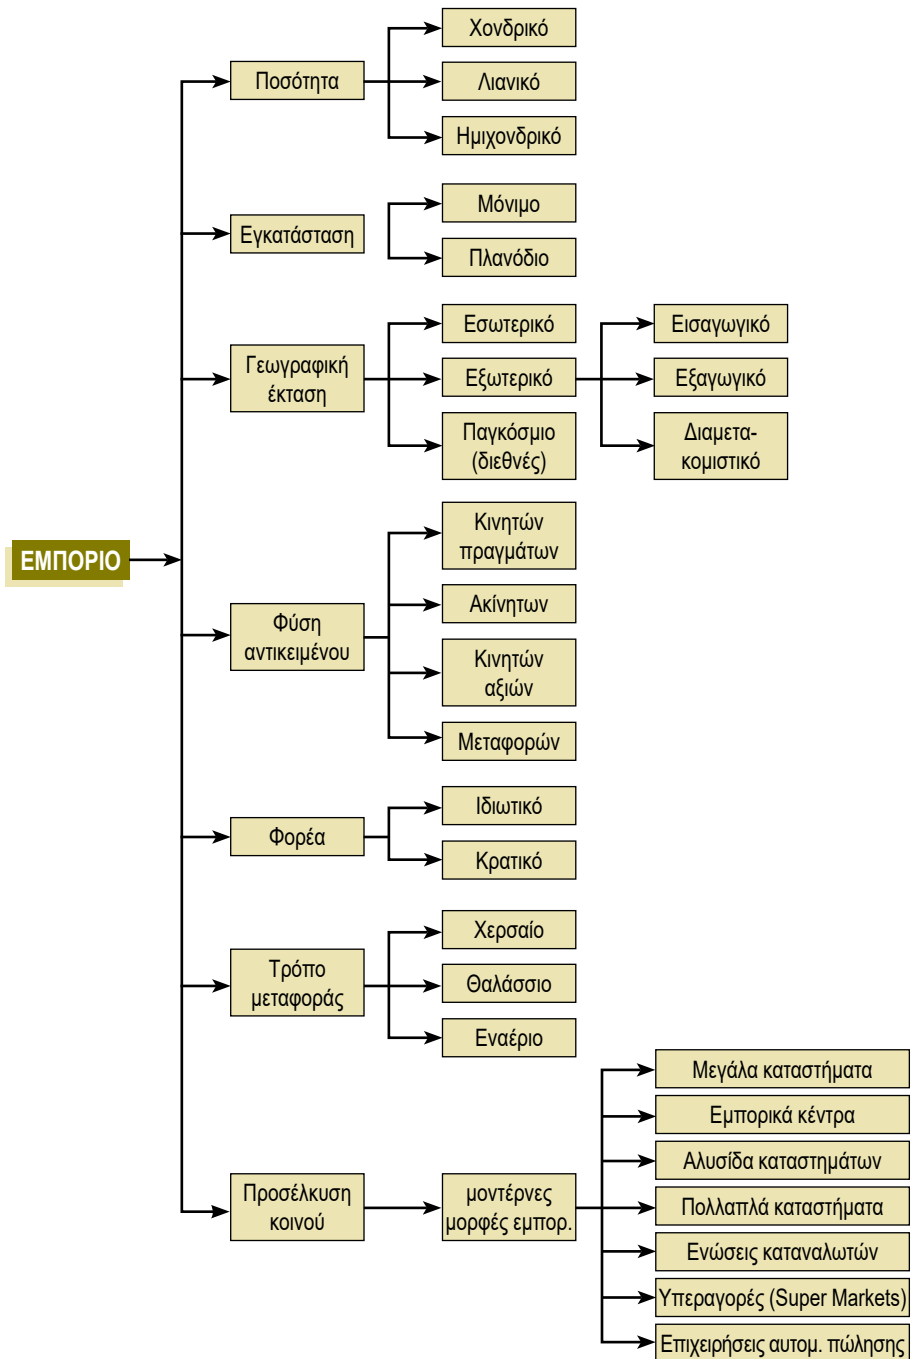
ΕΜΠΟΡΙΟ

Ποσότητα
Χονδρικό
Λιανικό
Ημιχονδρικό

Εγκατάσταση
Μόνιμο
Πλανόδιο

Γεωγραφική έκταση
Εσωτερικό
Εξωτερικό
Παγκόσμιο (διεθνές)
Εισαγωγικό
Εξαγωγικό
Διαμετα-κομιστικό

Φύση αντικειμένου
Κινητών πραγμάτων
Ακίνητων
Κινητών αξιών
Μεταφορών

Φορέα
Ιδιωτικό
Κρατικό

Τρόπο μεταφοράς
Χερσαίο
Θαλάσσιο
Εναέριο

Προσέλκυση κοινού
μοντέρνες μορφές εμπορ.
Μεγάλα καταστήματα
Εμπορικά κέντρα
Αλυσίδα καταστημάτων
Πολλαπλά καταστήματα
Ενώσεις καταναλωτών
Υπεραγορές (Super Markets)
Επιχειρήσεις αυτομ. πώλησης